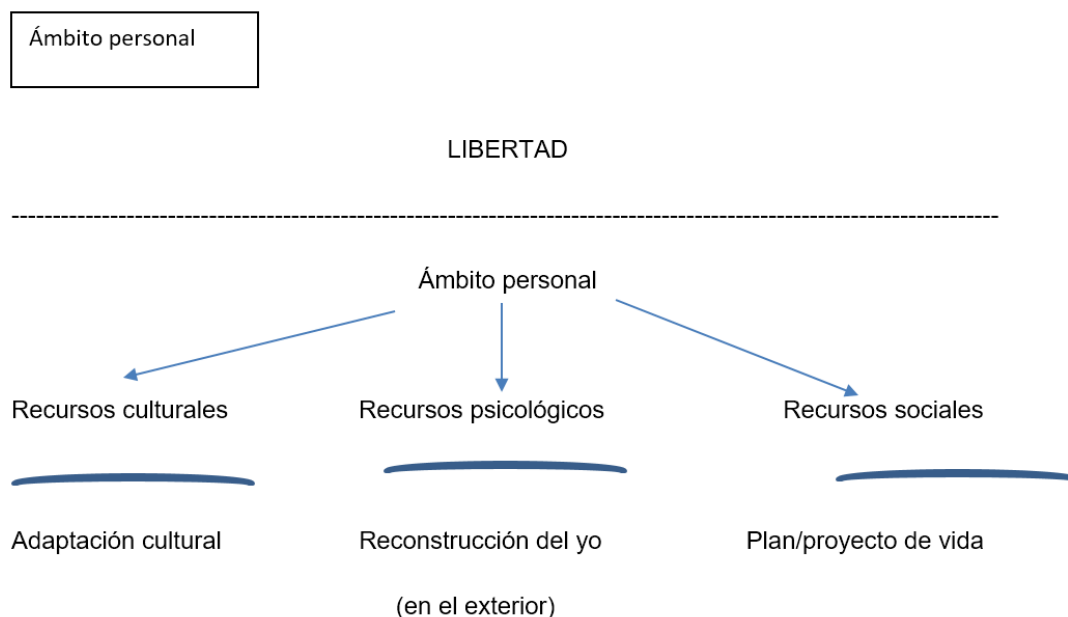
Ámbito personal

LIBERTAD

------------------------------------------------------------------------------------------------------------------------

Ámbito personal

Recursos culturales

Recursos psicológicos

Recursos sociales

Adaptación cultural

Reconstrucción del yo (en el exterior)

Plan/proyecto de vida